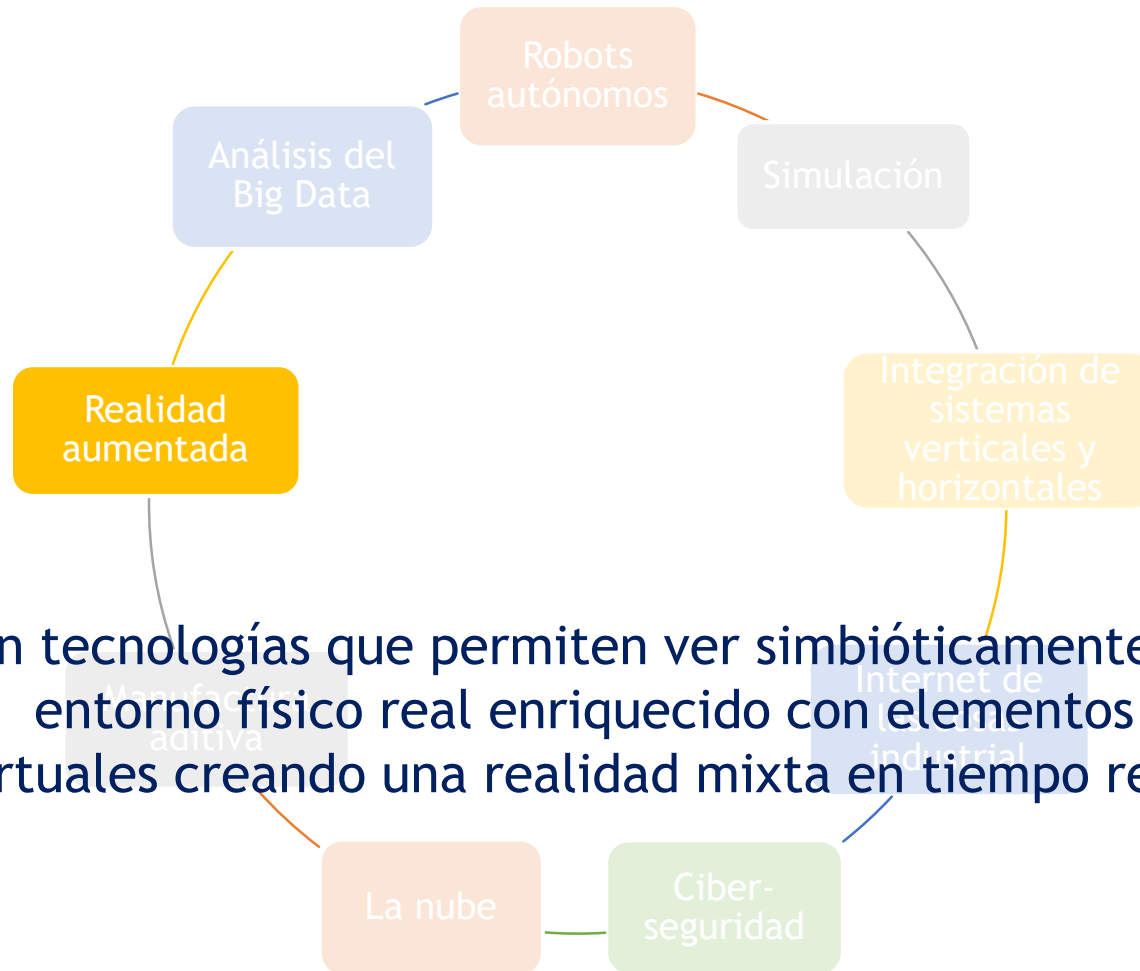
Robots autónomos

Simulación

Integración de sistemas verticales y horizontales

Internet de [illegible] industrial

Ciber-seguridad

La nube

Manufac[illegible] aditiva

Realidad aumentada

Análisis del Big Data

n tecnologías que permiten ver simbióticamente entorno físico real enriquecido con elementos rtuales creando una realidad mixta en tiempo re